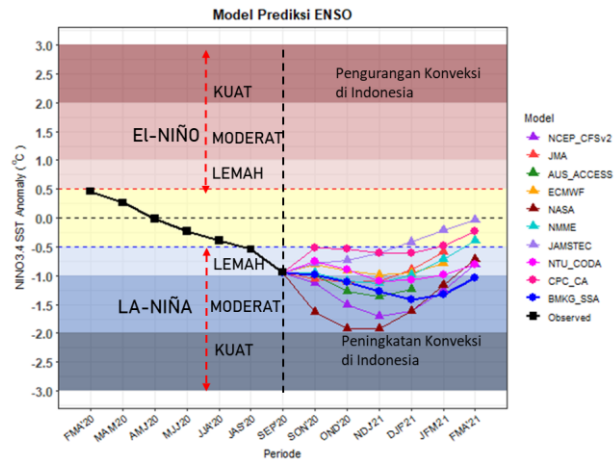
Model Prediksi ENSO

3.0
2.5
2.0
1.5
1.0
0.5
0.0
-0.5
-1.0
-1.5
-2.0
-2.5
-3.0

NINO3.4 SST Anomaly (°C)

KUAT
El-NIÑO
MODERAT
LEMAH
LEMAH
LA-NIÑA
MODERAT
KUAT

Pengurangan Konveksi di Indonesia

Peningkatan Konveksi di Indonesia

FMA'20
MAM'20
AMJ'20
MJJ'20
JJA'20
JAS'20
SEP'20
SON'20
OND'20
NDJ'21
DJF'21
JFM'21
FMA'21

Periode

Model
NCEP_CFSv2
JMA
AUS_ACCESS
ECMWF
NASA
NMME
JAMSTEC
NTU_CODA
CPC_CA
BMKG_SSA
Observed